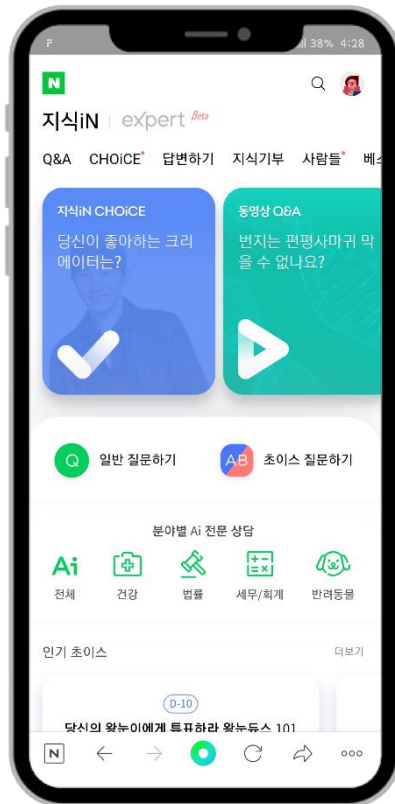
F 38% 4:28

N

지식iN | eXpert Beta

Q&A CHOiCE 답변하기 지식기부 사람들 베스

지식iN CHOiCE
당신이 좋아하는 크리에이터는?

동영상 Q&A
번지는 편평사마귀 막을 수 없나요?

Q 일반 질문하기
AB 초이스 질문하기

분야별 Ai 전문 상담

Ai 전체
건강
법률
세무/회계
반려동물

인기 초이스
더보기

D-10
당신의 왕눈이에게 투표하라 왕눈듀스 101

N